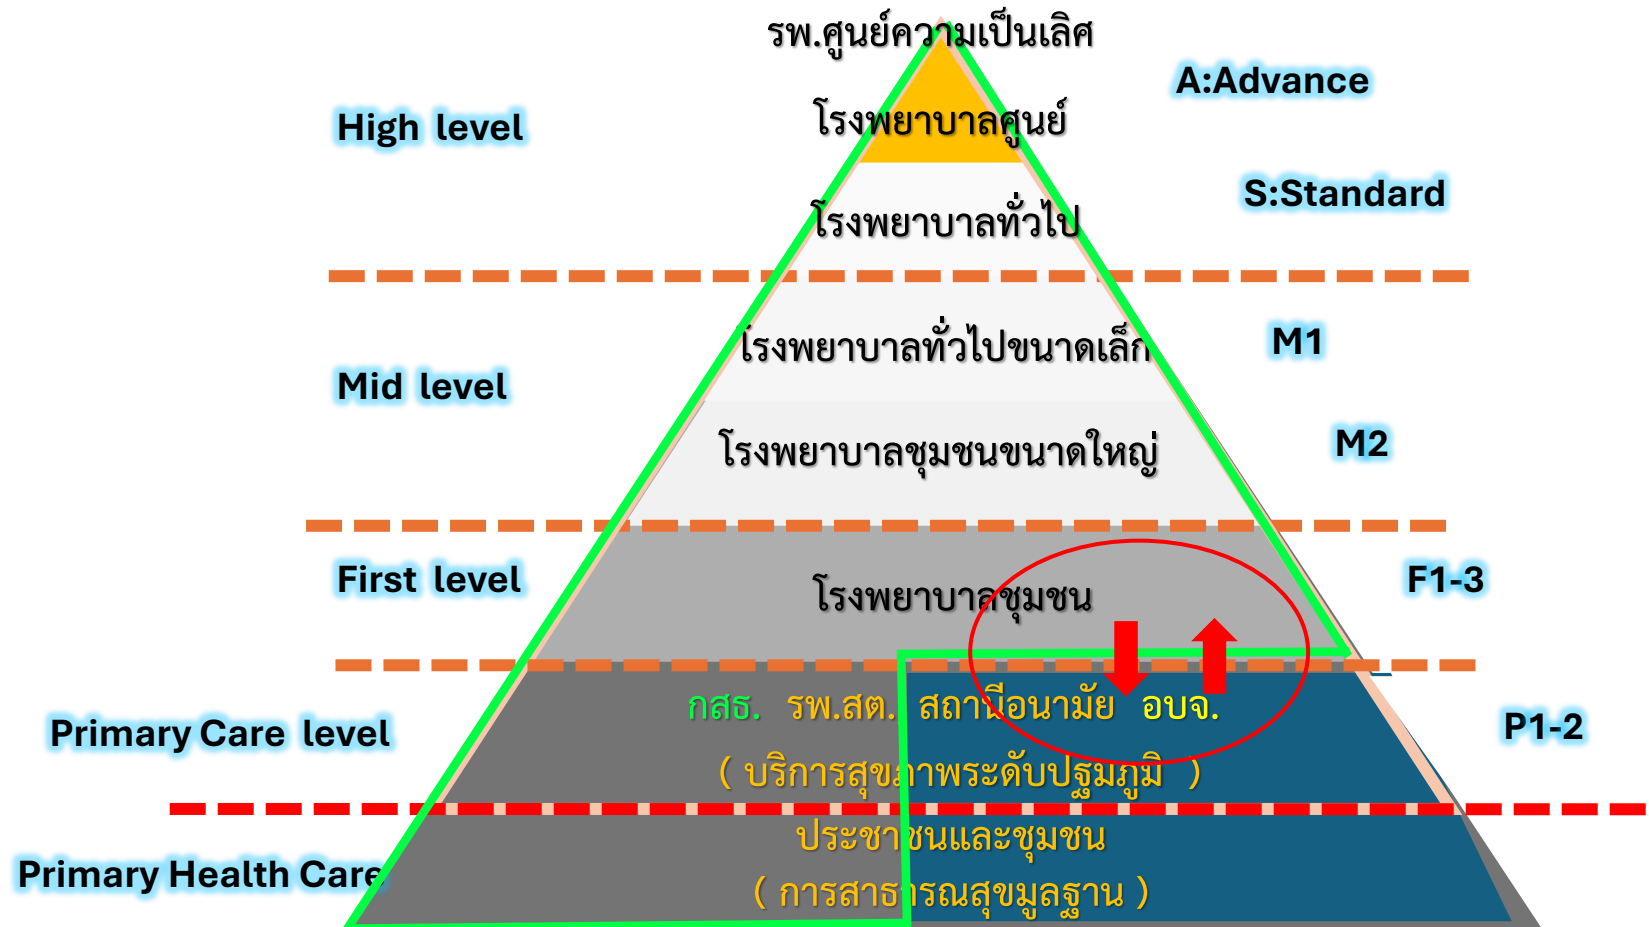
รพ.ศูนย์ความเป็นเลิศ

A:Advance

High level

โรงพยาบาลศูนย์

S:Standard

โรงพยาบาลทั่วไป

โรงพยาบาลทั่วไปขนาดเล็ก

M1

Mid level

โรงพยาบาลชุมชนขนาดใหญ่

M2

First level

โรงพยาบาลชุมชน

F1-3

Primary Care level

กสธ. รพ.สต. สถานีอนามัย อบจ.

( บริการสุขภาพระดับปฐมภูมิ )

P1-2

Primary Health Care

ประชาชนและชุมชน

( การสาธารณสุขมูลฐาน )